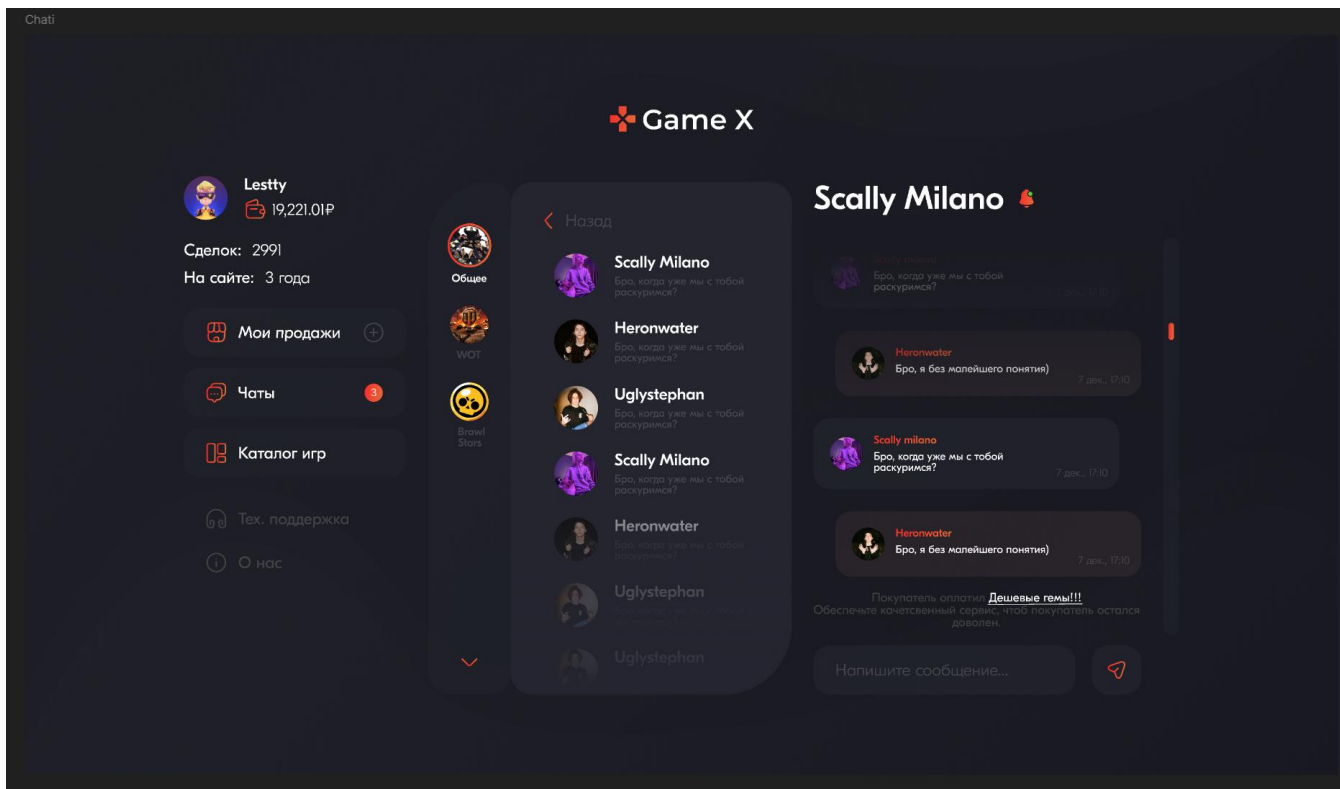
Chati

Game X

Lestty
19,221.01₽

Сделок: 2991
На сайте: 3 года

Мои продажи
Чаты 3
Каталог игр
Тех. поддержка
О нас

Общее
WOT
Brawl Stars

Назад

Scally Milano
Бро, когда уже мы с тобой раскуримся?

Heronwater
Бро, когда уже мы с тобой раскуримся?

Uglystephan
Бро, когда уже мы с тобой раскуримся?

Scally Milano
Бро, когда уже мы с тобой раскуримся?

Heronwater
Бро, когда уже мы с тобой раскуримся?

Uglystephan
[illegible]

Uglystephan

Scally Milano

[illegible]
Бро, когда уже мы с тобой раскуримся?
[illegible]

Heronwater
Бро, я без малейшего понятия)
7 дек., 17:10

Scally milano
Бро, когда уже мы с тобой раскуримся?
7 дек., 17:10

Heronwater
Бро, я без малейшего понятия)
7 дек., 17:10

Покупатель оплатил Дешевые гемы!!!
Обеспечьте качественный сервис, чтоб покупатель остался доволен.

Напишите сообщение...